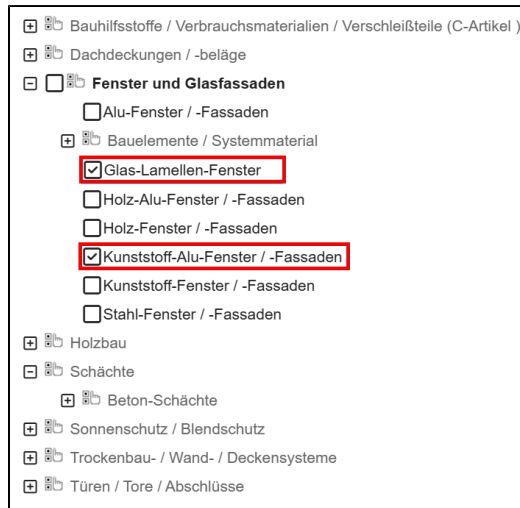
Bauhilfsstoffe / Verbrauchsmaterialien / Verschleißteile (C-Artikel )
Dachdeckungen / -beläge
**Fenster und Glasfassaden**
Alu-Fenster / -Fassaden
Bauelemente / Systemmaterial
Glas-Lamellen-Fenster
Holz-Alu-Fenster / -Fassaden
Holz-Fenster / -Fassaden
Kunststoff-Alu-Fenster / -Fassaden
Kunststoff-Fenster / -Fassaden
Stahl-Fenster / -Fassaden
Holzbau
Schächte
Beton-Schächte
Sonnenschutz / Blendschutz
Trockenbau- / Wand- / Deckensysteme
Türen / Tore / Abschlüsse